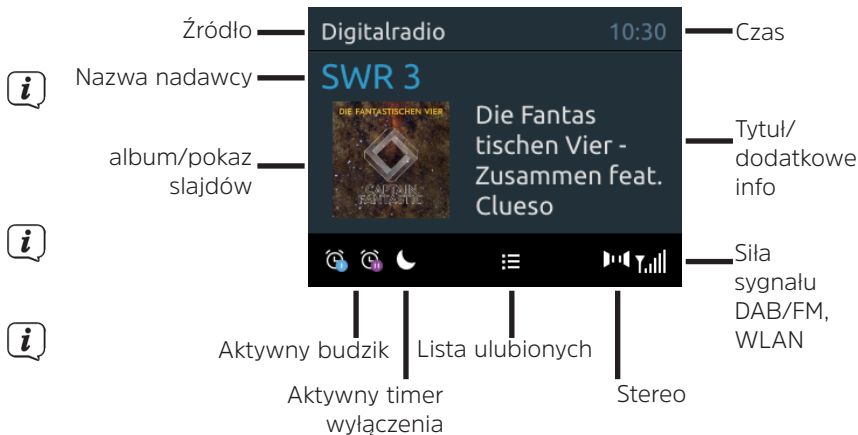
Źródło
Digitalradio
10:30
Czas
Nazwa nadawcy
SWR 3
DIE FANTASTISCHEN VIER
CAPTAIN FANTASTIC
Die Fantas tischen Vier - Zusammen feat. Clueso
album/pokaz slajdów
Tytuł/ dodatkowe info
Siła sygnału DAB/FM, WLAN
Aktywny budzik
Lista ulubionych
Aktywny timer wyłączenia
Stereo